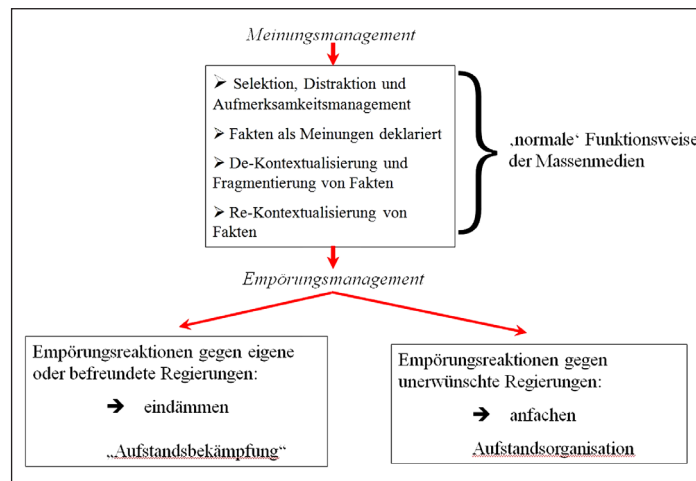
Meinungsmanagement

➢ Selektion, Distraktion und Aufmerksamkeitsmanagement

➢ Fakten als Meinungen deklariert

➢ De-Kontextualisierung und Fragmentierung von Fakten

➢ Re-Kontextualisierung von Fakten

‚normale' Funktionsweise der Massenmedien

Empörungsmanagement

Empörungsreaktionen gegen eigene oder befreundete Regierungen:

➔ eindämmen

„Aufstandsbekämpfung"

Empörungsreaktionen gegen unerwünschte Regierungen:

➔ anfachen

Aufstandsorganisation